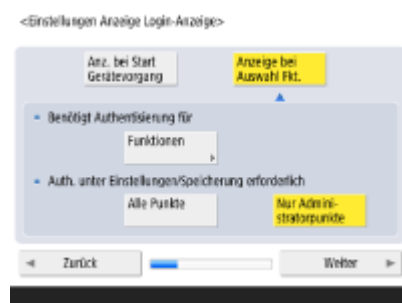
<Einstellungen Anzeige Login-Anzeige>

Anz. bei Start Gerätevorgang

Anzeige bei Auswahl Fkt.

Benötigt Authentisierung für

Funktionen

Auth. unter Einstellungen/Speicherung erforderlich

Alle Punkte

Nur Administratorpunkte

Zurück

Weiter